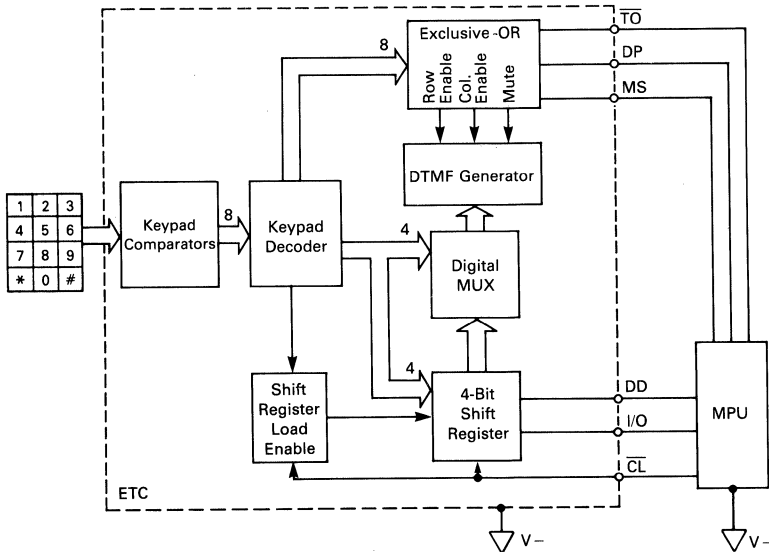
| 1 | 2 | 3 |
|---|---|---|
| 4 | 5 | 6 |
| 7 | 8 | 9 |
| * | 0 | # |

Keypad Comparators

8

Keypad Decoder

8

Exclusive-OR

Row Enable

Col. Enable

Mute

$\overline{TO}$

DP

MS

DTMF Generator

4

Digital MUX

4

Shift Register Load Enable

4-Bit Shift Register

DD

I/O

$\overline{CL}$

MPU

ETC

V –

V –